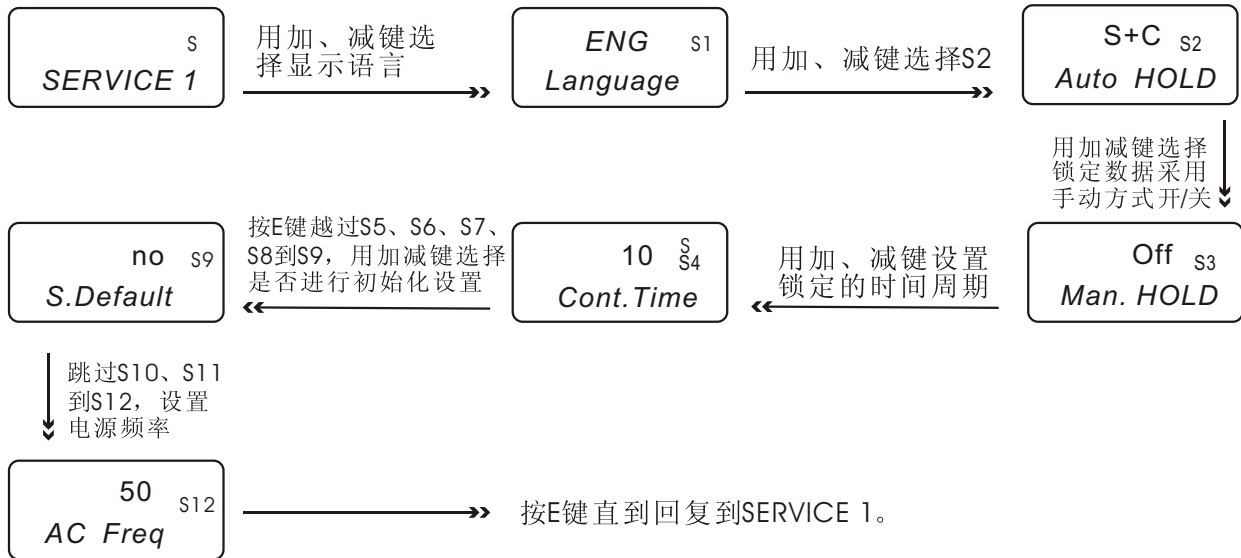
S
SERVICE 1

用加、减键选择显示语言

ENG S1
Language

用加、减键选择S2

S+C S2
Auto HOLD

用加减键选择锁定数据采用手动方式开/关

Off S3
Man. HOLD

用加、减键设置锁定的时间周期

10 S S4
Cont.Time

按E键越过S5、S6、S7、S8到S9，用加减键选择是否进行初始化设置

no S9
S.Default

跳过S10、S11到S12，设置电源频率

50 S12
AC Freq

按E键直到回复到SERVICE 1。